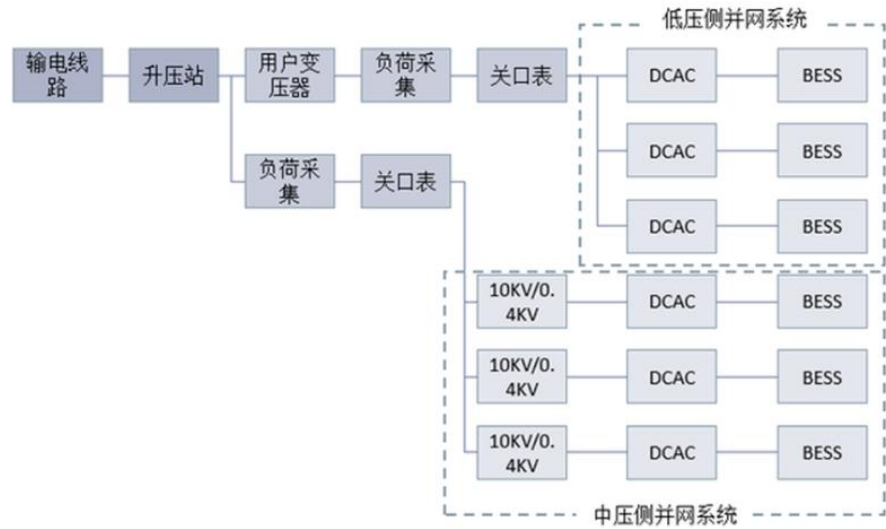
低压侧并网系统

输电线路

升压站

用户变压器

负荷采集

关口表

DCAC

BESS

DCAC

BESS

DCAC

BESS

负荷采集

关口表

10KV/0.4KV

DCAC

BESS

10KV/0.4KV

DCAC

BESS

10KV/0.4KV

DCAC

BESS

中压侧并网系统